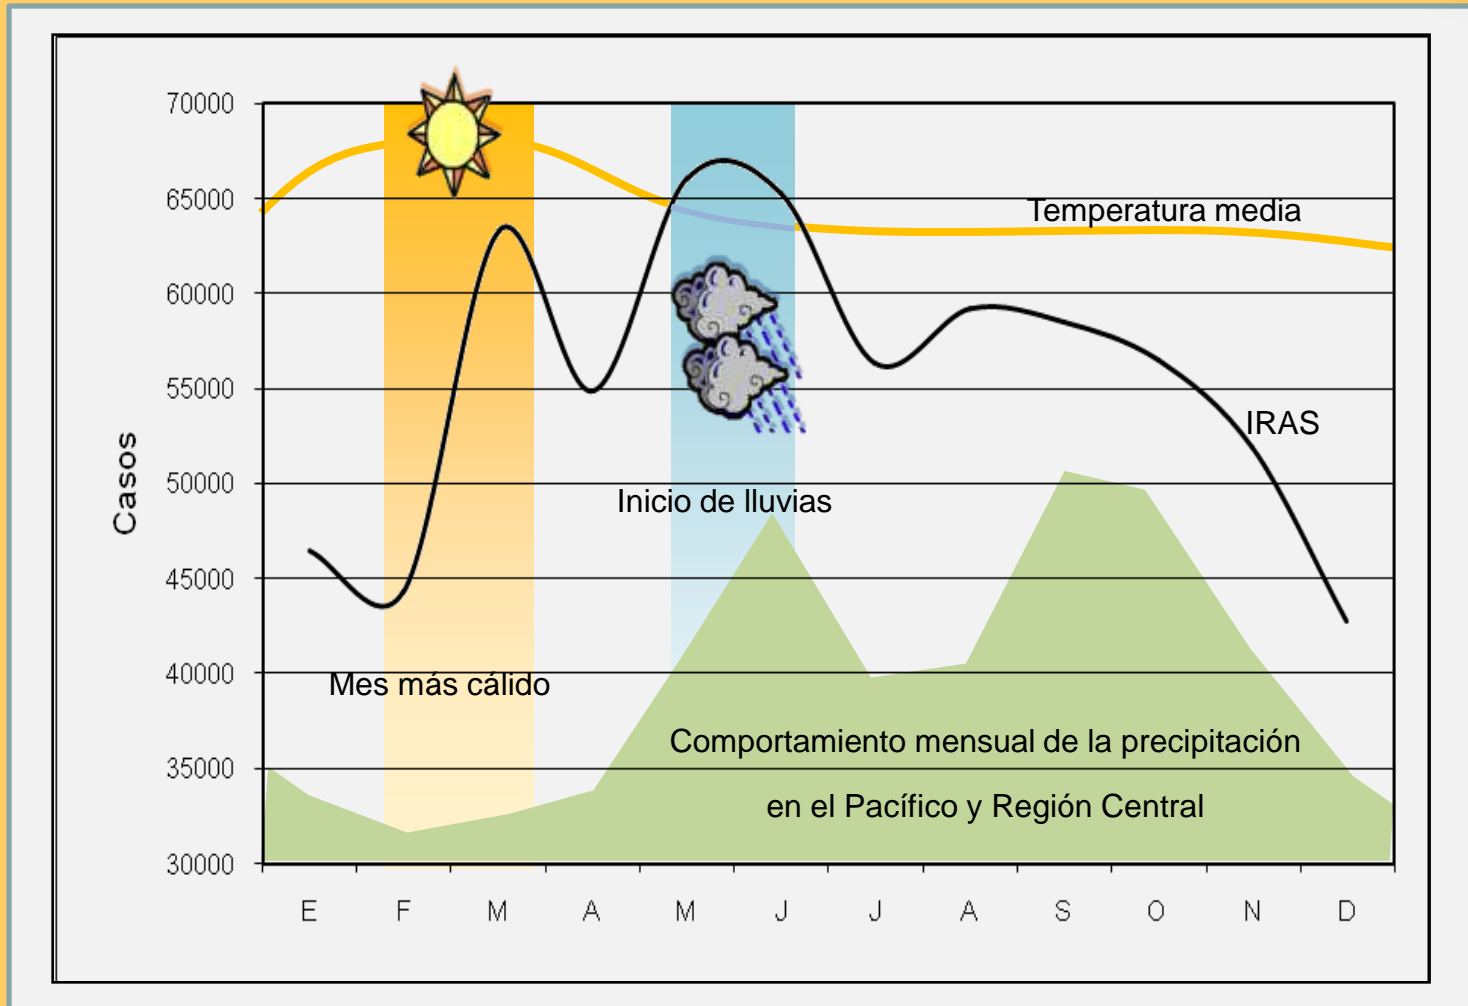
70000
65000
60000
55000
50000
45000
40000
35000
30000

Casos

Temperatura media

IRAS

Inicio de lluvias

Mes más cálido

Comportamiento mensual de la precipitación en el Pacífico y Región Central

E F M A M J J A S O N D